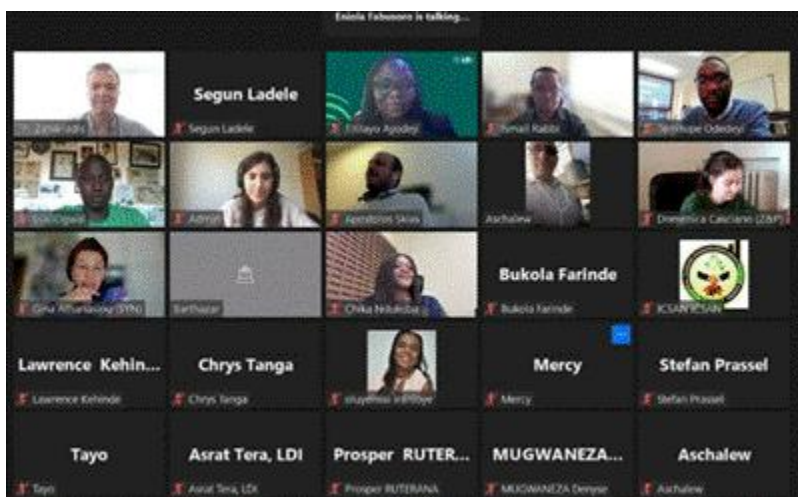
Eniola Fabusoro is talking...

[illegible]

Segun Ladele

Segun Ladele

Efiilayo Ayodeji

Ismail Rabbi

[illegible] Odedeyi

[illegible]

Adrian

Apostolos Sklas

Aschalew

Domenica Casciano (Z&P)

Gina Athanasiou (SYN)

Balthazar

Chika Nduka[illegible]

Bukola Farinde

Bukola Farinde

ICSAN-ICSAN

Lawrence Kehin...

Lawrence Kehinde

Chrys Tanga

Chrys Tanga

oluyemisi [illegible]

Mercy

Mercy

Stefan Prassel

Stefan Prassel

Tayo

Tayo

Asrat Tera, LDI

Asrat Tera, LDI

Prosper RUTER...

Prosper RUTERANA

MUGWANEZA...

MUGWANEZA Denyse

Aschalew

Aschalew